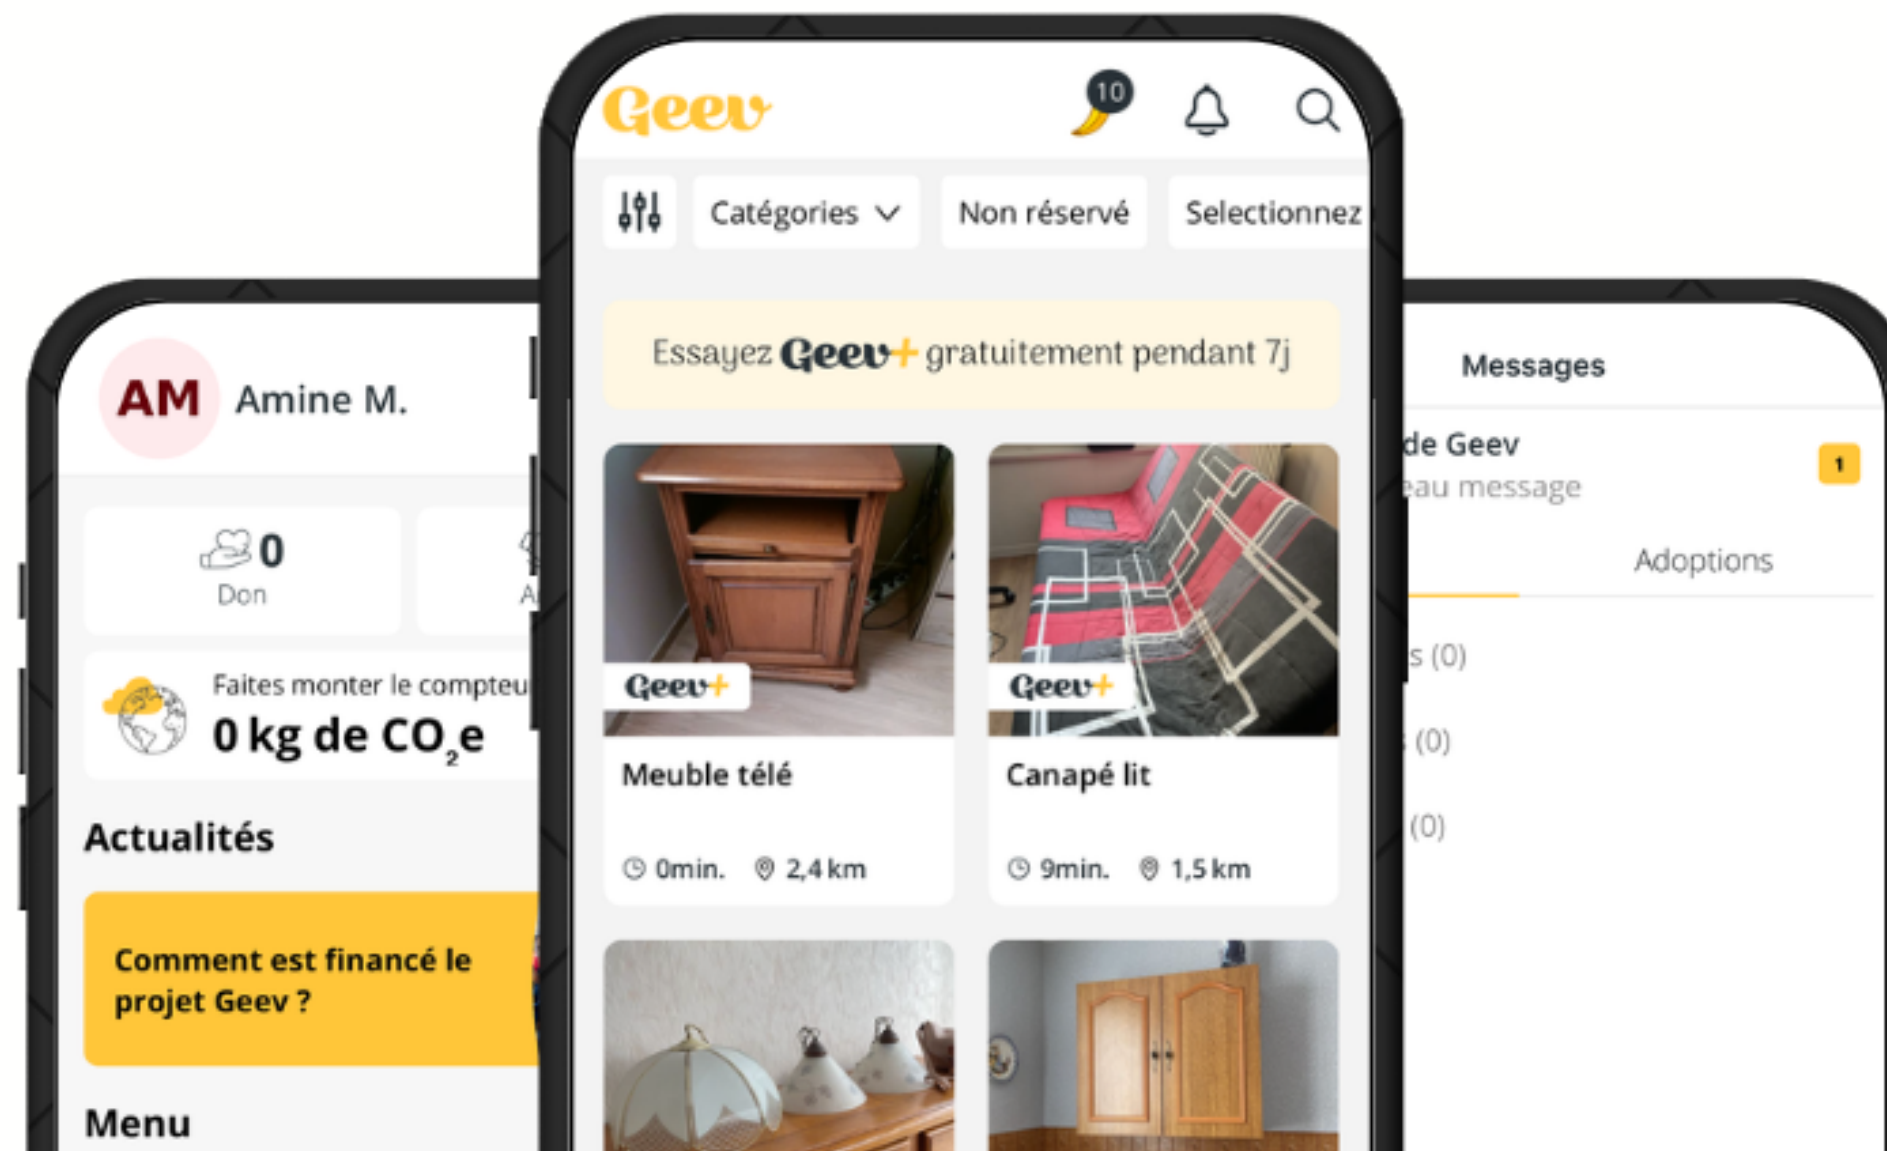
AM Amine M.

0
Don

A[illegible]

Faites monter le compteu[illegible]
0 kg de $CO_2e$

Actualités

Comment est financé le projet Geev ?

Menu

Geev 10

Catégories Non réservé Selectionnez

Essayez Geev+ gratuitement pendant 7j

Geev+
Meuble télé
0min. 2,4 km

Geev+
Canapé lit
9min. 1,5 km

Messages

de Geev
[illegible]eau message
1

Adoptions

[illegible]s (0)
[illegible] (0)
(0)